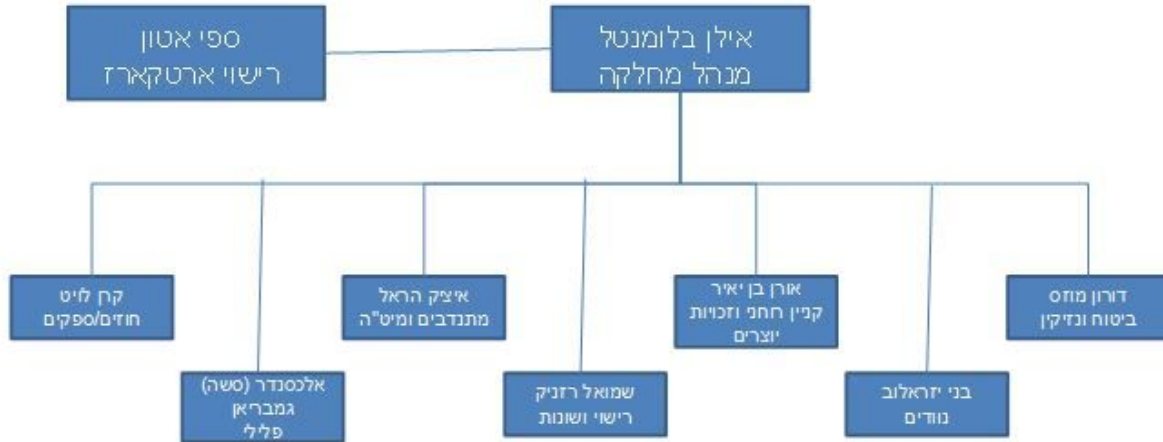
אילן בלומנטל
מנהל מחלקה

ספי אטון
רישוי ארטקארז

דורון מוזס
ביטוח ונזיקין

בני יזראלוב
נודים

אורן בן יאיר
קניין רוחני וזכויות יוצרים

שמואל רזניק
רישוי ושונות

איצק הראל
מתנדבים ומיט"ה

אלכסנדר (סשה) גמבריאן
פלילי

קרן ליט
חוזים/ספקים